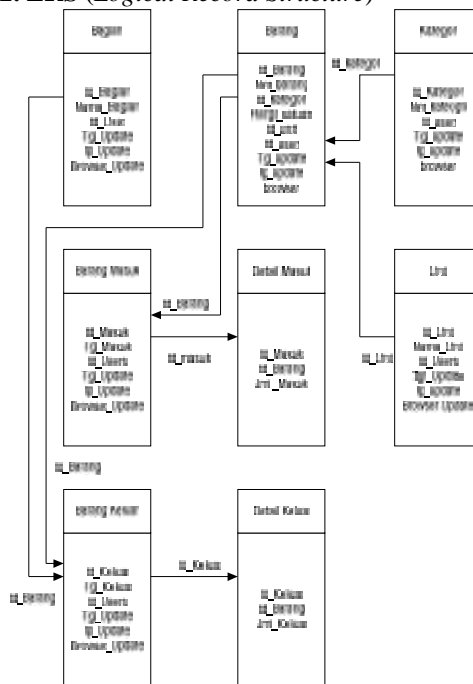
2. LRS (Logical Record Structure)

Bagian

Id_Bagian
Nama_Bagian
Id_User
Tgl_Update
Ip_Update
Browser_Update

Barang

Id_Barang
Nm_barang
Id_Kategori
Harga_satuan
Id_unit
Id_user
Tgl_update
Ip_update
browser

Kategori

Id_Kategori
Nm_Kategori
Id_user
Tgl_update
Ip_update
browser

Id_Kategori

Barang Masuk

Id_Masuk
Tgl_Masuk
Id_Users
Tgl_Update
Ip_Update
Browser_Update

Id_Barang

Detail Masuk

Id_Masuk
Id_Barang
Jml_Masuk

Id_masuk

Unit

Id_Unit
Nama_Unit
Id_Users
Tgl_Update
Ip_Update
Browser Update

Id_Unit

Id_Barang

Barang Keluar

Id_Keluar
Tgl_Keluar
Id_Users
Tgl_Update
Ip_Update
Browser_Update

Id_Keluar

Detail Keluar

Id_Keluar
Id_Barang
Jml_Keluar

Id_Barang